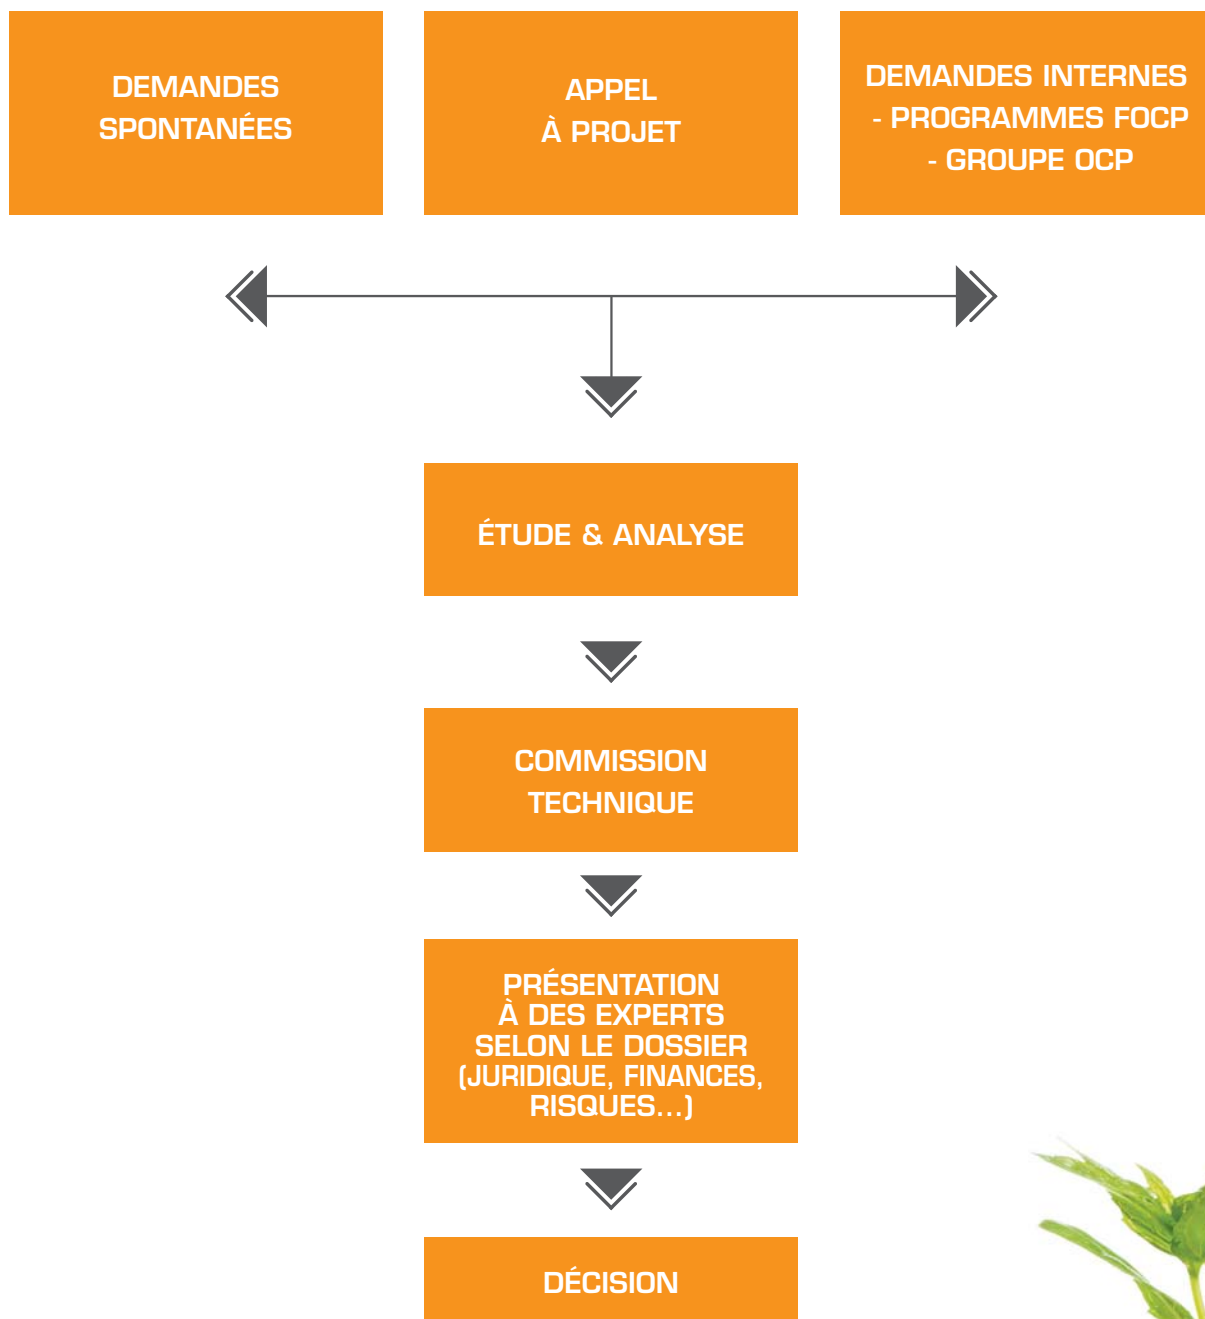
DEMANDES SPONTANÉES

APPEL À PROJET

DEMANDES INTERNES
- PROGRAMMES FOCP
- GROUPE OCP

ÉTUDE & ANALYSE

COMMISSION TECHNIQUE

PRÉSENTATION À DES EXPERTS SELON LE DOSSIER (JURIDIQUE, FINANCES, RISQUES...)

DÉCISION